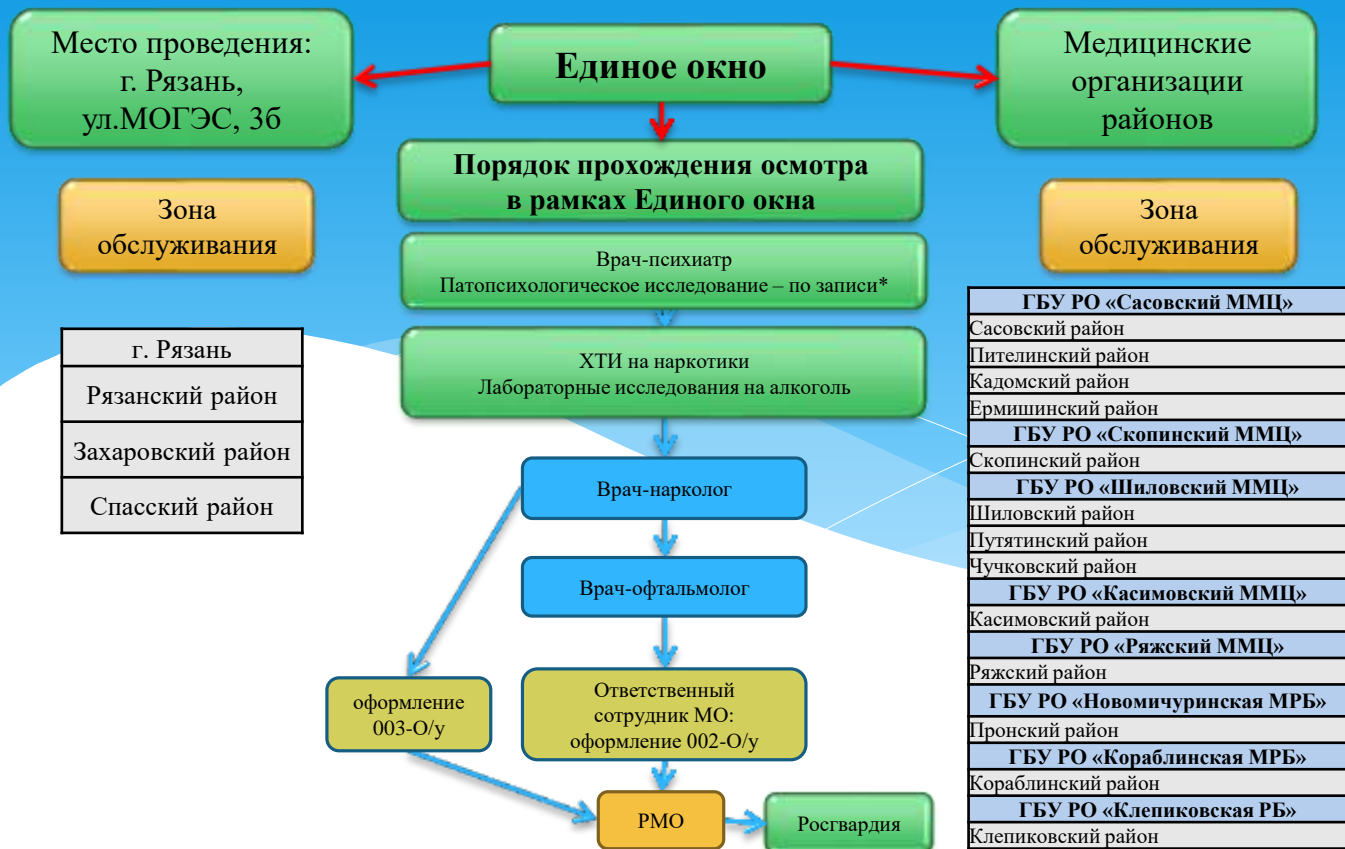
Место проведения: г. Рязань, ул.МОГЭС, 3б

Единое окно

Медицинские организации районов

Порядок прохождения осмотра в рамках Единого окна

Зона обслуживания

Зона обслуживания

Врач-психиатр
Патопсихологическое исследование – по записи*

| г. Рязань |
|---|
| Рязанский район |
| Захаровский район |
| Спасский район |

ХТИ на наркотики
Лабораторные исследования на алкоголь

Врач-нарколог

Врач-офтальмолог

оформление 003-О/у

Ответственный сотрудник МО: оформление 002-О/у

РМО

Росгвардия

| ГБУ РО «Сасовский ММЦ» |
|---|
| Сасовский район |
| Пителинский район |
| Кадомский район |
| Ермишинский район |
| ГБУ РО «Скопинский ММЦ» |
| Скопинский район |
| ГБУ РО «Шиловский ММЦ» |
| Шиловский район |
| Путятинский район |
| Чучковский район |
| ГБУ РО «Касимовский ММЦ» |
| Касимовский район |
| ГБУ РО «Ряжский ММЦ» |
| Ряжский район |
| ГБУ РО «Новомичуринская МРБ» |
| Пронский район |
| ГБУ РО «Кораблинская МРБ» |
| Кораблинский район |
| ГБУ РО «Клепиковская РБ» |
| Клепиковский район |